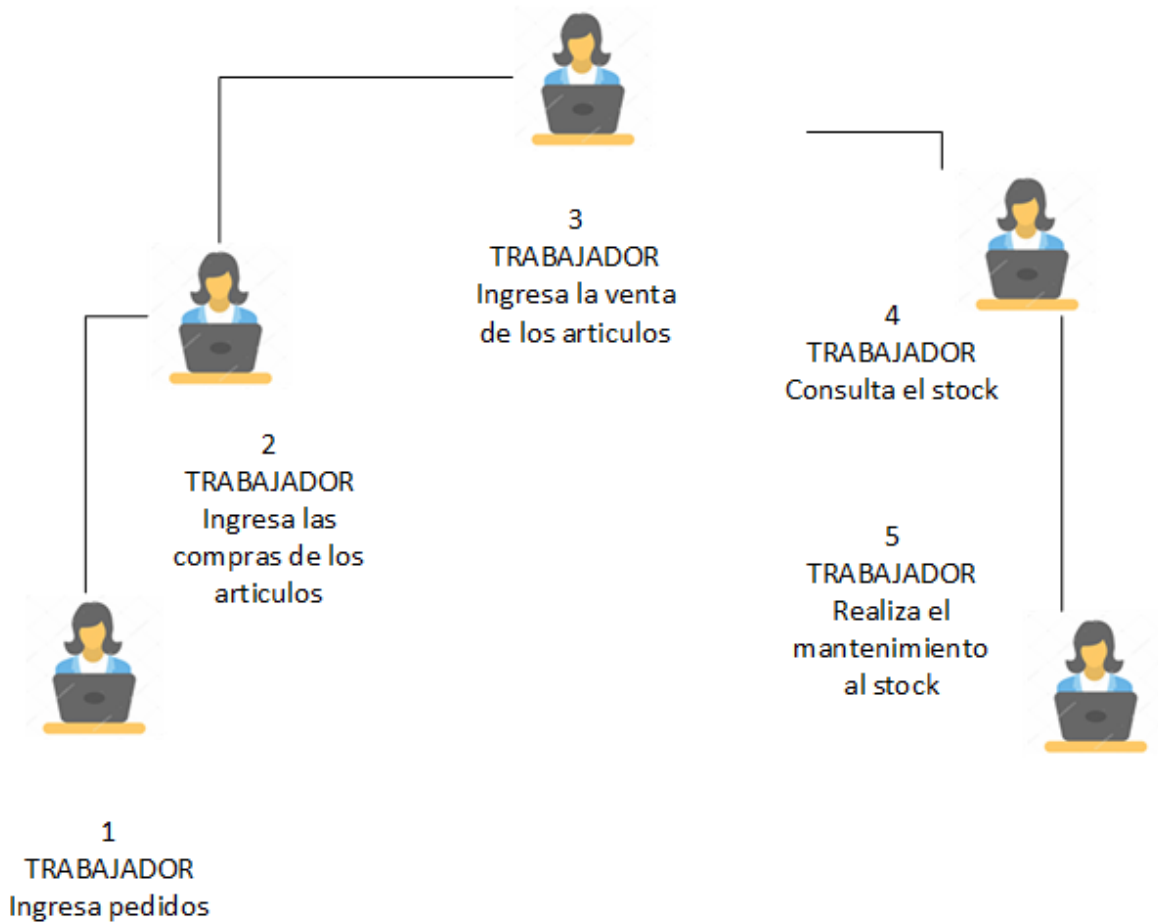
3
TRABAJADOR
Ingresa la venta de los articulos

2
TRABAJADOR
Ingresa las compras de los articulos

4
TRABAJADOR
Consulta el stock

5
TRABAJADOR
Realiza el mantenimiento al stock

1
TRABAJADOR
Ingresa pedidos